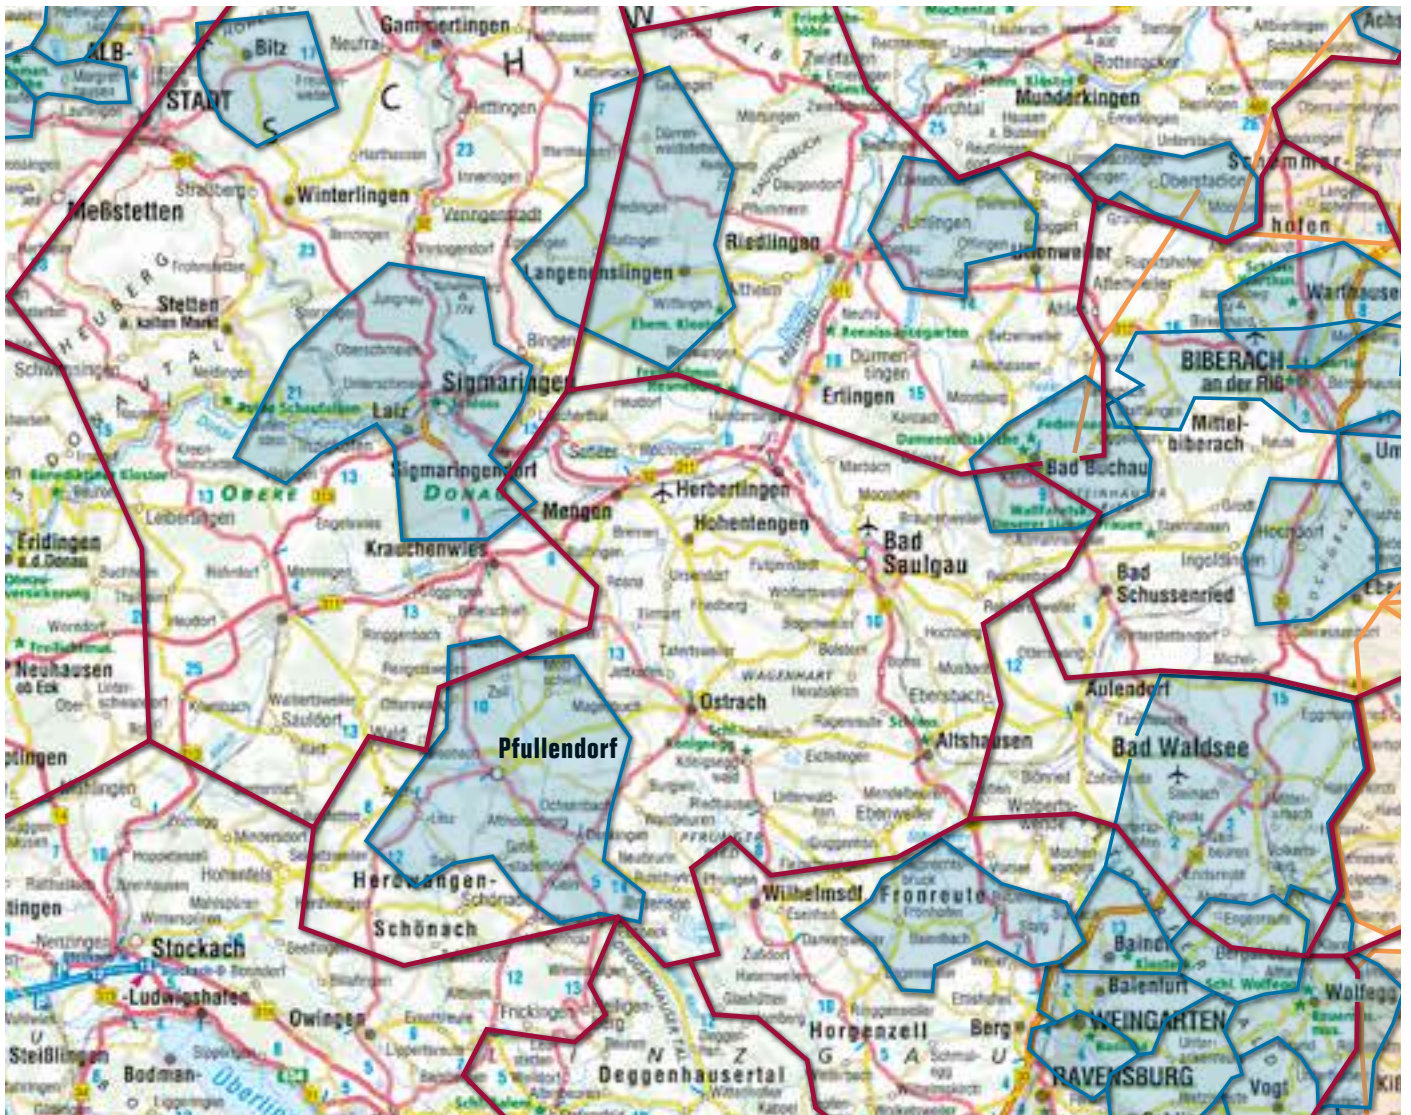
ALB-
STADT
Bitz
C
Gammertingen
H
Meßstetten
Winterlingen
Straßberg
Veringenstadt
HEUBERG
Stetten a. kalten Markt
Schwenningen
Sigmaringen
Laiz
Sigmaringendorf
OBERE DONAU
Krauchenwies
Langenenslingen
Riedlingen
Ertingen
Dürmentingen
Herbertingen
Mengen
Hohentengen
Bad Saulgau
Munderkingen
Uttenweiler
Oberstadion
Schemmer-hofen
BIBERACH an der Riß
Mittel-biberach
Bad Buchau
Bad Schussenried
Ingoldingen
Aulendorf
Bad Waldsee
Eridingen a.d.Donau
Neuhausen ob Eck
Pfullendorf
Ostrach
Altshausen
Ebenweiler
Herdwangen-Schönach
Wilhelmsdorf
Fronreute
Baindt
Baienfurt
WEINGARTEN
RAVENSBURG
Vogt
Wolfegg
Stockach
Ludwigshafen
Owingen
Frickingen
Deggenhausertal
Horgenzell
Berg
Bodman-
Steißlingen
Überlingen
Achs
Warthausen
Um
Hochdorf